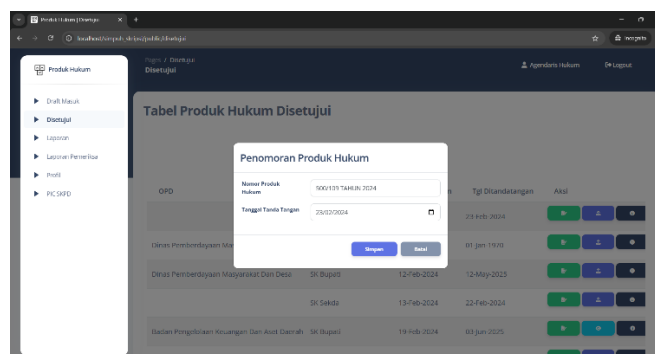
Produk Hukum | Disetujui

localhost/simpeh-skpd/public/disetujui

Incognito

Produk Hukum

Pages / Disetujui
Disetujui

Agendaris Hukum

Logout

Draft Masuk

Disetujui

Layanan

Layanan Pemeriksa

Profil

PIC SKPD

Tabel Produk Hukum Disetujui

OPD

Tgl Ditandatangan

Aksi

23-Feb-2024

Dinas Pemberdayaan Ma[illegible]

01-Jan-1970

Dinas Pemberdayaan Masyarakat Dan Desa

SK Bupati

12-Feb-2024

12-May-2025

SK Sekda

13-Feb-2024

22-Feb-2024

Badan Pengelolaan Keuangan Dan Aset Daerah

SK Bupati

19-Feb-2024

03-Jun-2025

Penomoran Produk Hukum

Nomor Produk Hukum

500/135 TAHUN 2024

Tanggal Tanda Tangan

23/02/2024

Simpan

Batal